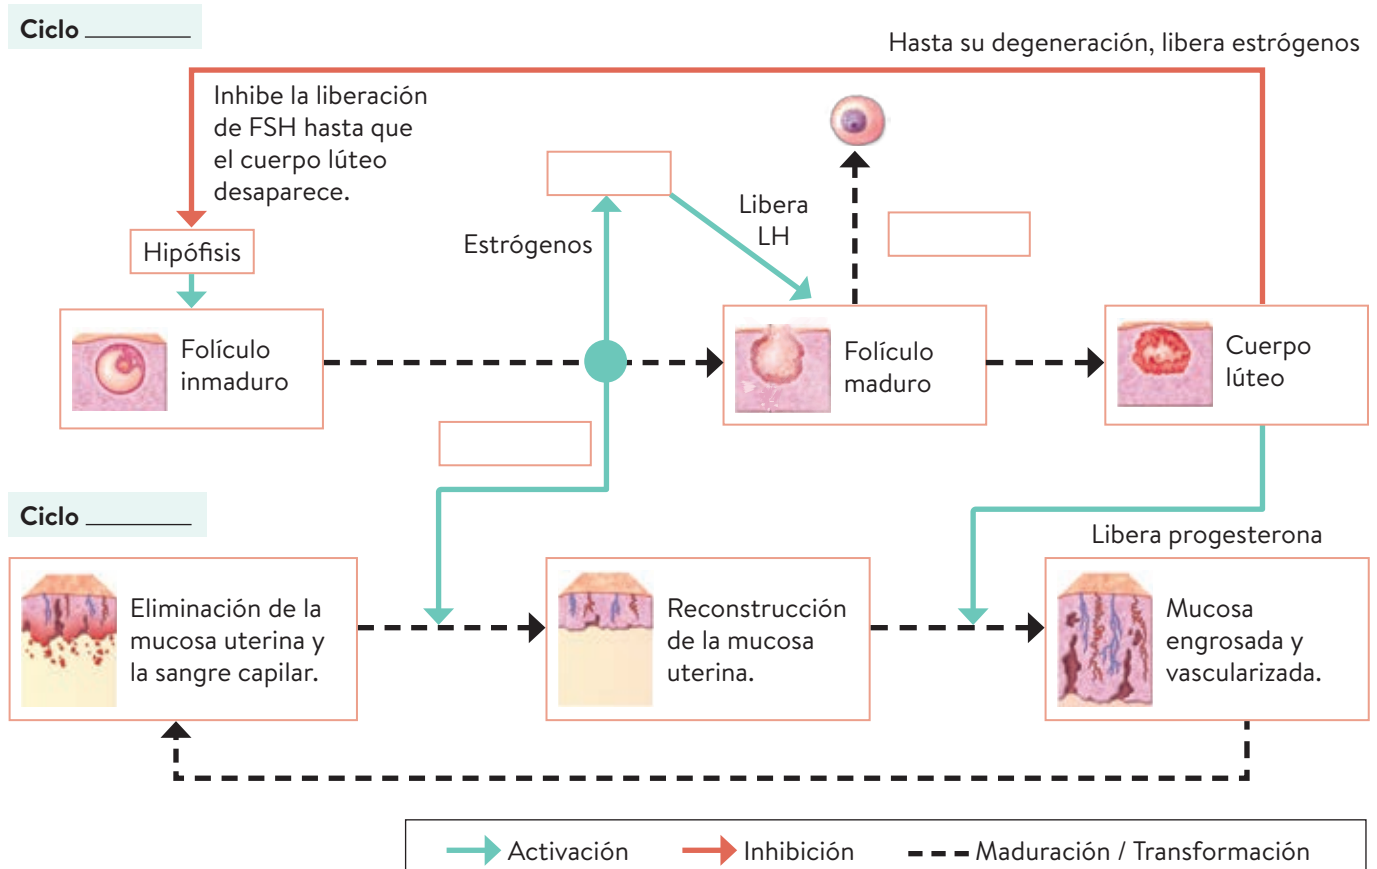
Ciclo ________

Hasta su degeneración, libera estrógenos

Inhibe la liberación de FSH hasta que el cuerpo lúteo desaparece.

Hipófisis

Estrógenos

Libera LH

Folículo inmaduro

Folículo maduro

Cuerpo lúteo

Ciclo ________

Libera progesterona

Eliminación de la mucosa uterina y la sangre capilar.

Reconstrucción de la mucosa uterina.

Mucosa engrosada y vascularizada.

Activación Inhibición Maduración / Transformación